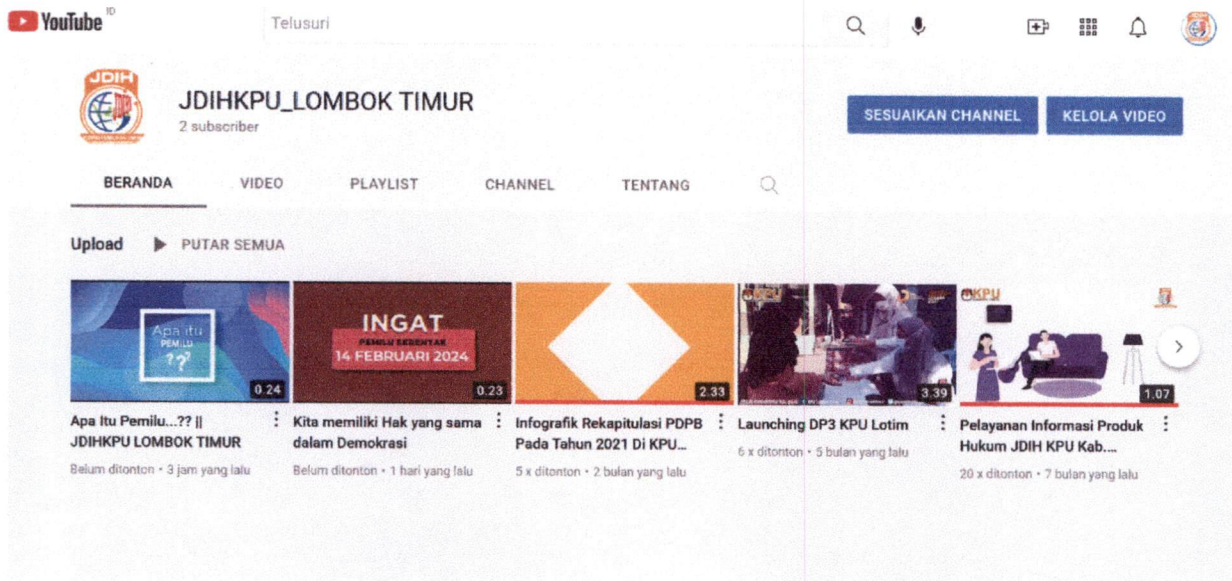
YouTube ID

Telusuri

JDIH

JDIHKPU_LOMBOK TIMUR
2 subscriber

SESUAIKAN CHANNEL

KELOLA VIDEO

BERANDA

VIDEO

PLAYLIST

CHANNEL

TENTANG

Upload

PUTAR SEMUA

Apa itu PEMILU ??

0.24

Apa Itu Pemilu...?? || JDIHKPU LOMBOK TIMUR

Belum ditonton • 3 jam yang lalu

INGAT
PEMILU SERENTAK
14 FEBRUARI 2024

0.23

Kita memiliki Hak yang sama dalam Demokrasi

Belum ditonton • 1 hari yang lalu

2.33

Infografik Rekapitulasi PDPB Pada Tahun 2021 Di KPU...

5 x ditonton • 2 bulan yang lalu

KPU

3.39

Launching DP3 KPU Lotim

6 x ditonton • 5 bulan yang lalu

KPU

1.07

Pelayanan Informasi Produk Hukum JDIH KPU Kab....

20 x ditonton • 7 bulan yang lalu